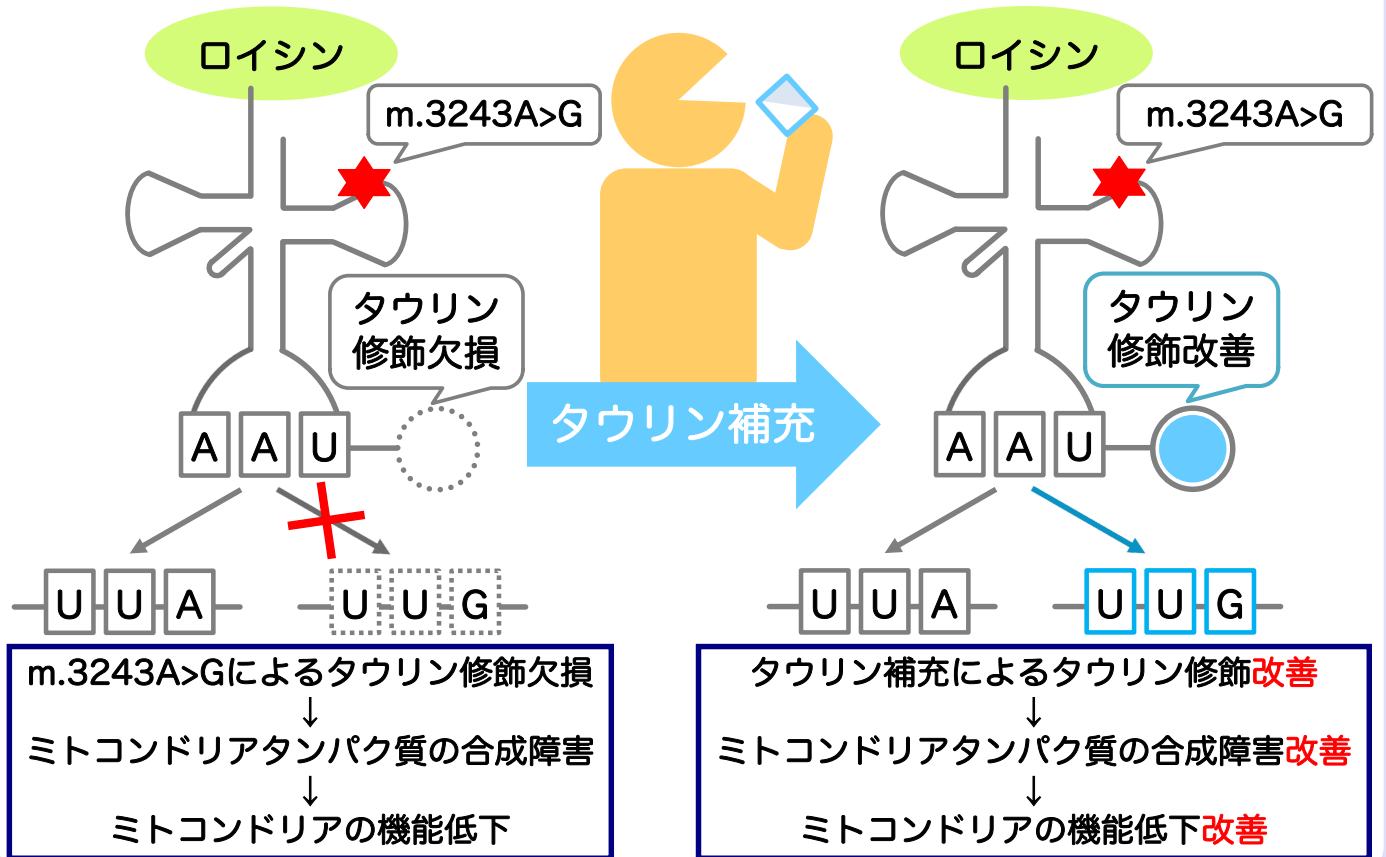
ロイシン

m.3243A>G

タウリン修飾欠損

A A U

U U A

U U G

タウリン補充

ロイシン

m.3243A>G

タウリン修飾改善

A A U

U U A

U U G

m.3243A>Gによるタウリン修飾欠損
↓
ミトコンドリアタンパク質の合成障害
↓
ミトコンドリアの機能低下

タウリン補充によるタウリン修飾改善
↓
ミトコンドリアタンパク質の合成障害改善
↓
ミトコンドリアの機能低下改善